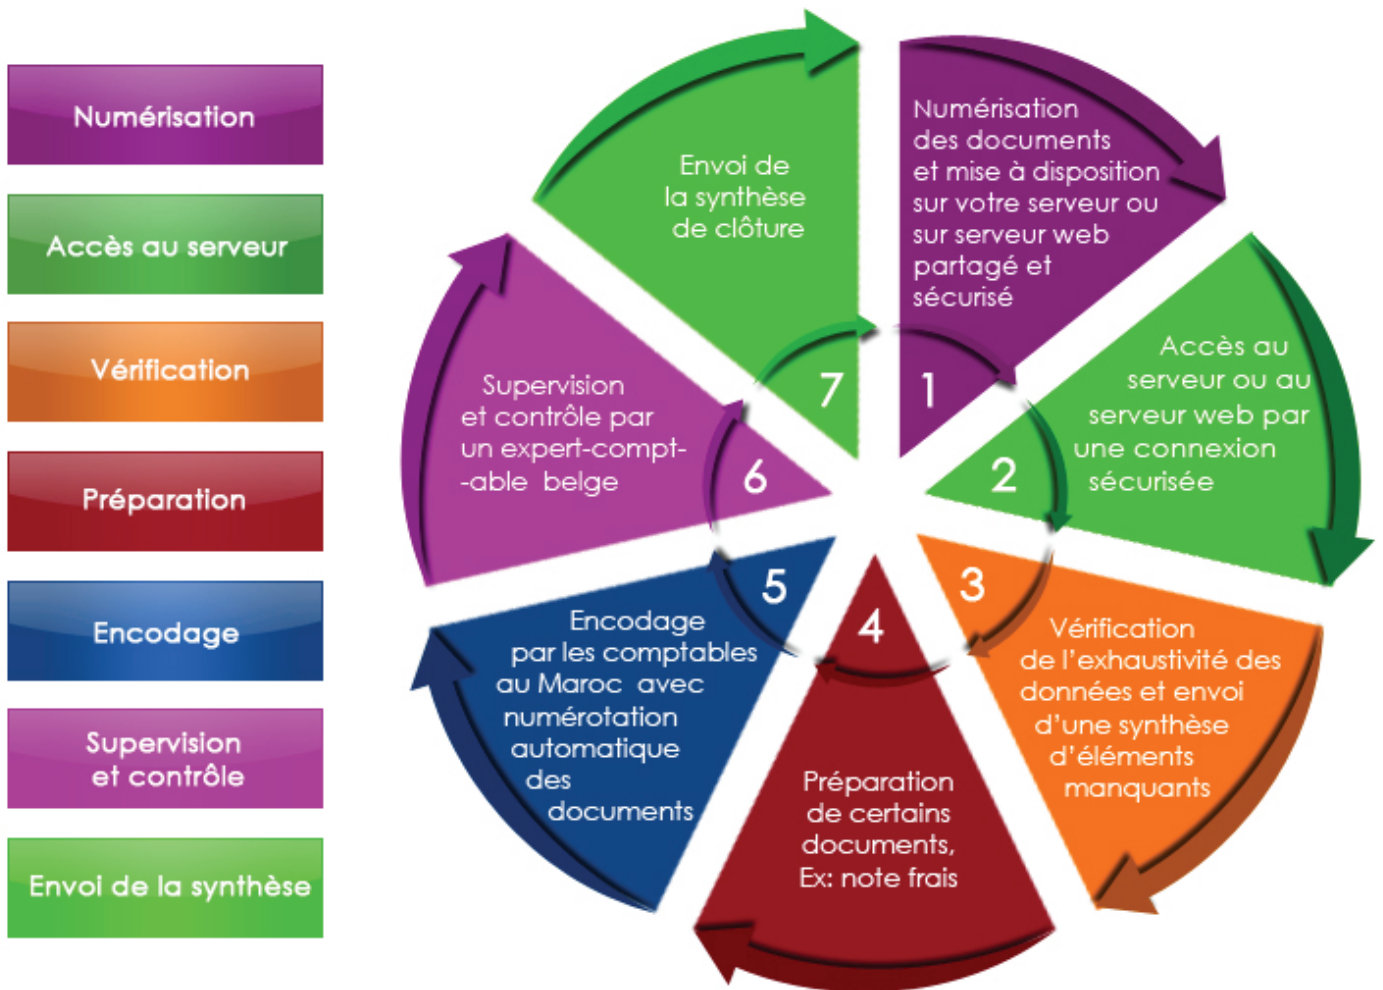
Numérisation

Accès au serveur

Vérification

Préparation

Encodage

Supervision et contrôle

Envoi de la synthèse

1
Numérisation des documents et mise à disposition sur votre serveur ou sur serveur web partagé et sécurisé

2
Accès au serveur ou au serveur web par une connexion sécurisée

3
Vérification de l'exhaustivité des données et envoi d'une synthèse d'éléments manquants

4
Préparation de certains documents, Ex: note frais

5
Encodage par les comptables au Maroc avec numérotation automatique des documents

6
Supervision et contrôle par un expert-compt--able belge

7
Envoi de la synthèse de clôture